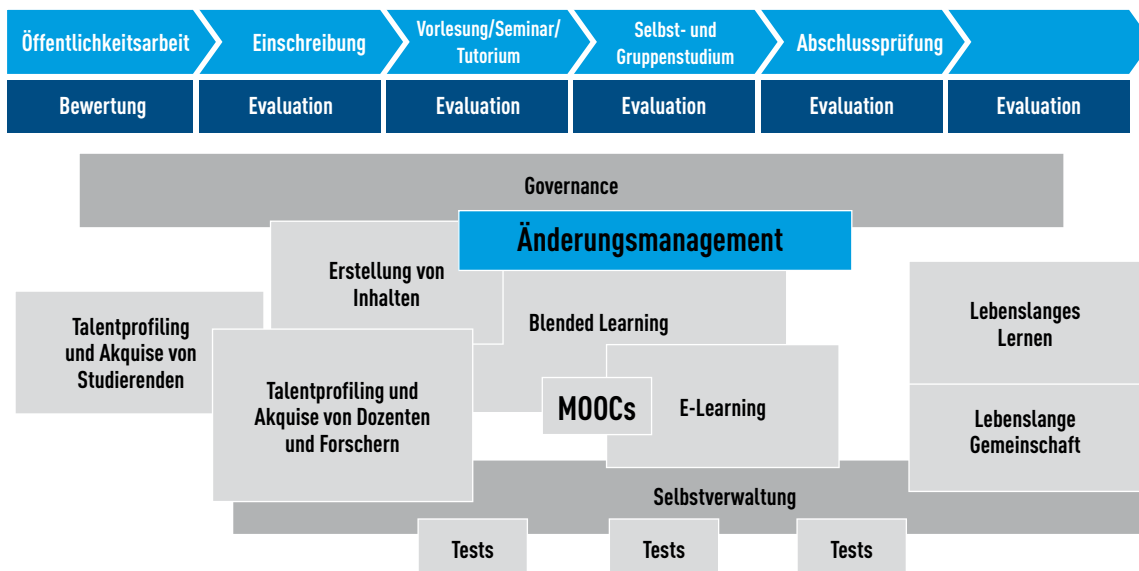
Öffentlichkeitsarbeit
Einschreibung
Vorlesung/Seminar/Tutorium
Selbst- und Gruppenstudium
Abschlussprüfung

Bewertung
Evaluation
Evaluation
Evaluation
Evaluation
Evaluation

Governance

Änderungsmanagement

Erstellung von Inhalten

Blended Learning

Talentprofiling und Akquise von Studierenden

Talentprofiling und Akquise von Dozenten und Forschern

MOOCs

E-Learning

Lebenslanges Lernen

Lebenslange Gemeinschaft

Selbstverwaltung

Tests
Tests
Tests